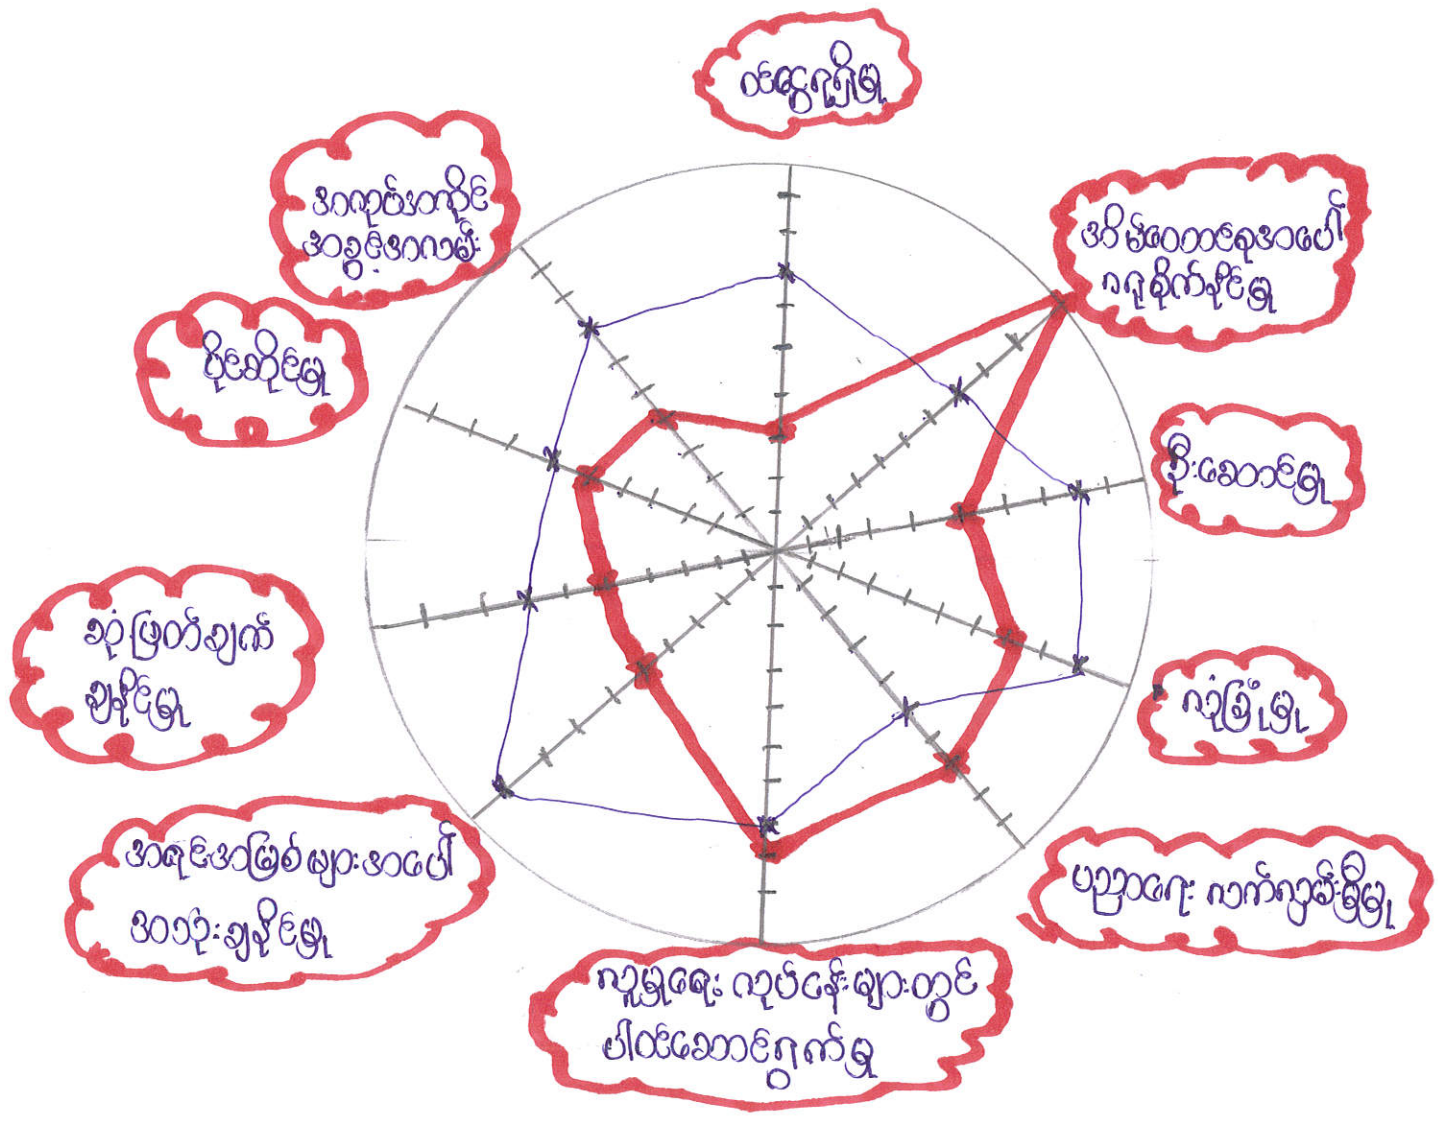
လုံခြုံမှု

အကျင့်စာရိတ္တ
အသွင်အပြင်

ဆိုင်းအဖွဲ့တွင်အရာရောက်
ရပိုင်ခွင့်ရှိမှု

ပိုင်ဆိုင်မှု

ငြိမ်းချမ်းမှု

ဆုံးဖြတ်ချက်
ချနိုင်မှု

ငွေကြေး

အရင်းအမြစ်များအပေါ်
အသုံးချနိုင်မှု

ပညာရေး လက်လှမ်းမီမှု

လူမှုရေး လုပ်ငန်းများတွင်
ပါဝင်ဆောင်ရွက်မှု